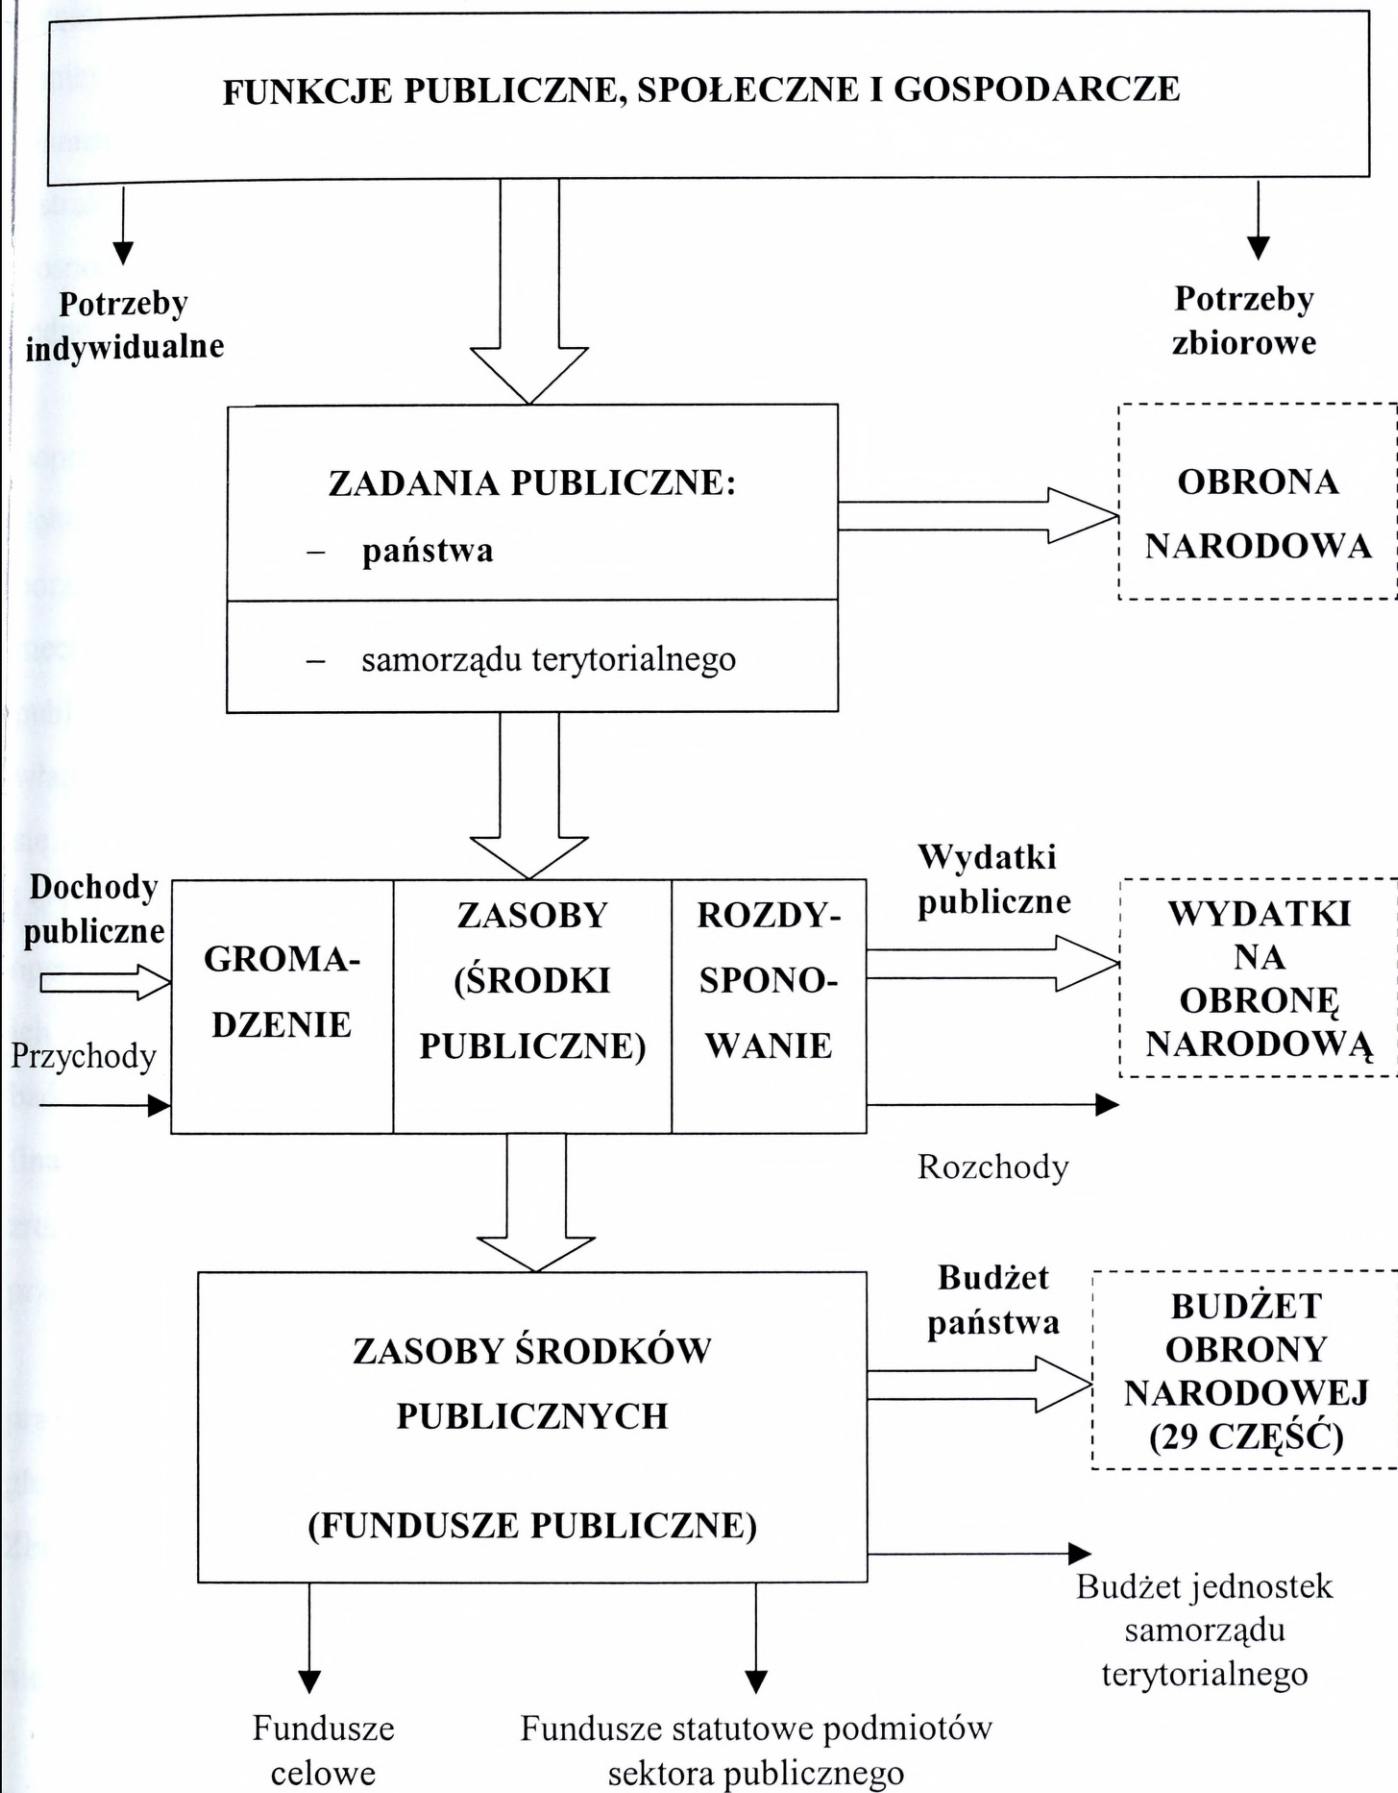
FUNKCJE PUBLICZNE, SPOŁECZNE I GOSPODARCZE

Potrzeby indywidualne

Potrzeby zbiorowe

ZADANIA PUBLICZNE:
– państwa
– samorządu terytorialnego

OBRONA NARODOWA

Dochody publiczne

Przychody

GROMADZENIE

ZASOBY (ŚRODKI PUBLICZNE)

ROZDYSPONOWANIE

Wydatki publiczne

WYDATKI NA OBRONĘ NARODOWĄ

Rozchody

ZASOBY ŚRODKÓW PUBLICZNYCH

(FUNDUSZE PUBLICZNE)

Budżet państwa

BUDŻET OBRONY NARODOWEJ (29 CZĘŚĆ)

Budżet jednostek samorządu terytorialnego

Fundusze celowe

Fundusze statutowe podmiotów sektora publicznego